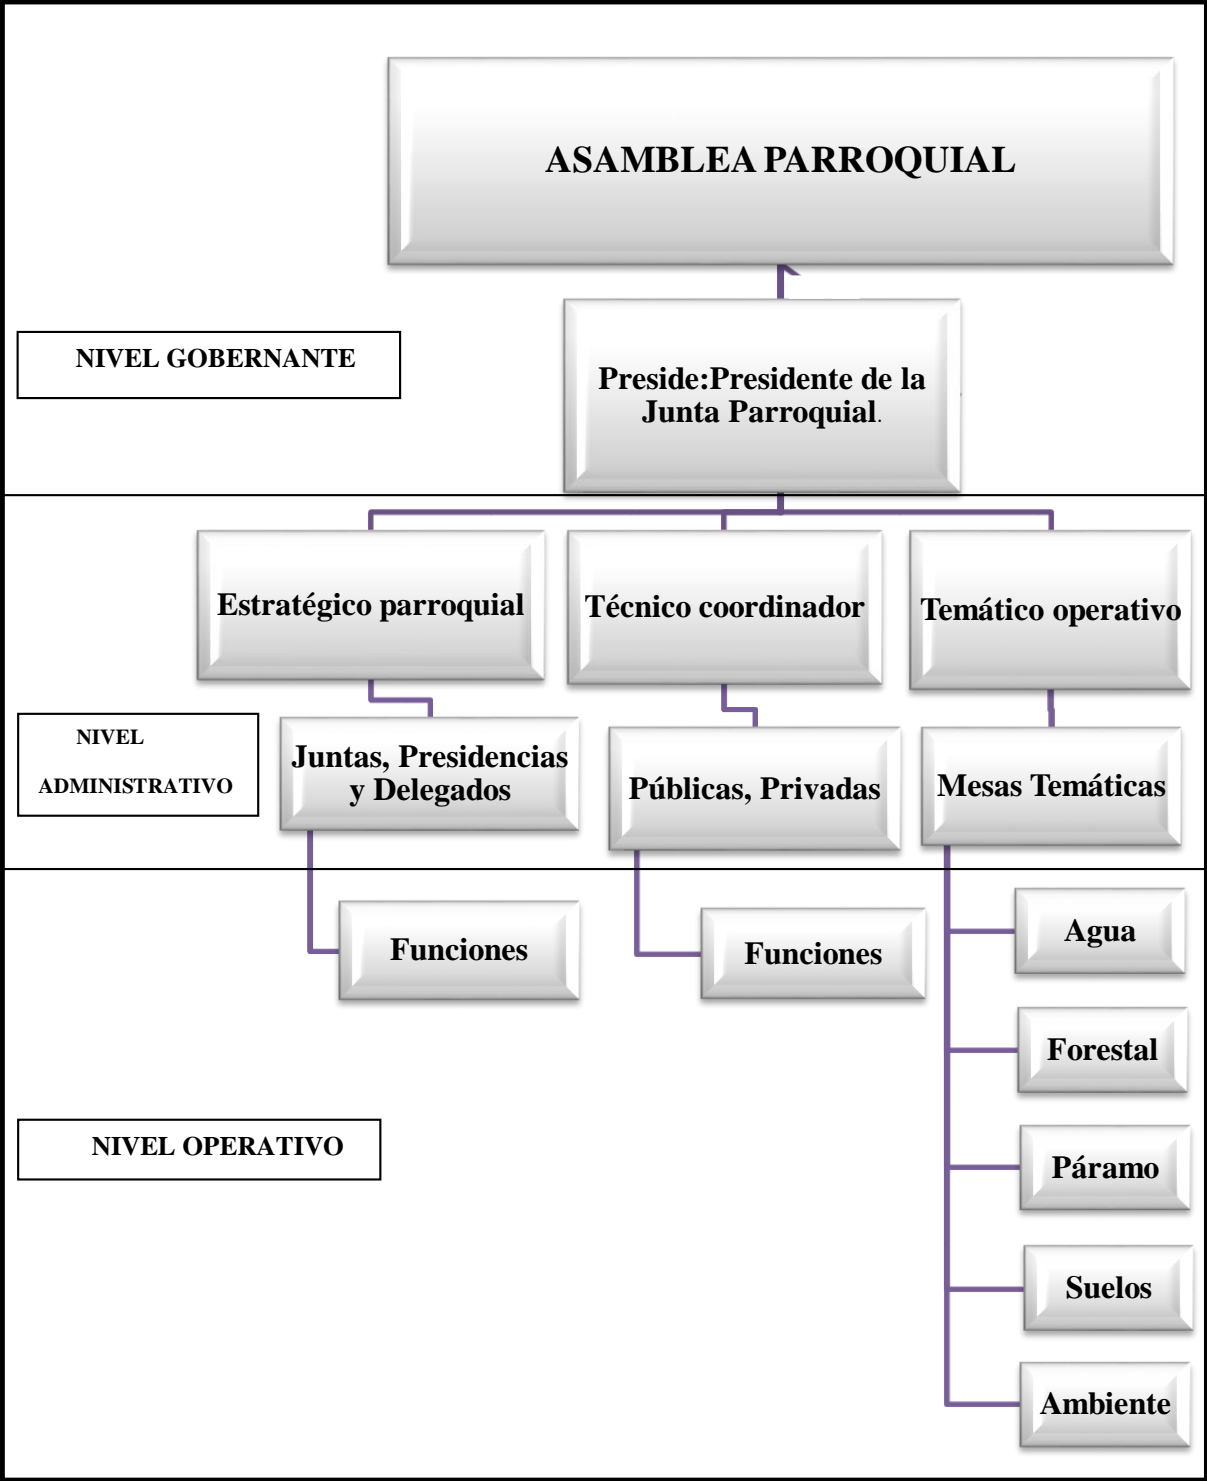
ASAMBLEA PARROQUIAL

NIVEL GOBERNANTE

Preside:Presidente de la Junta Parroquial.

Estratégico parroquial

Técnico coordinador

Temático operativo

NIVEL ADMINISTRATIVO

Juntas, Presidencias y Delegados

Públicas, Privadas

Mesas Temáticas

Funciones

Funciones

Agua

Forestal

NIVEL OPERATIVO

Páramo

Suelos

Ambiente